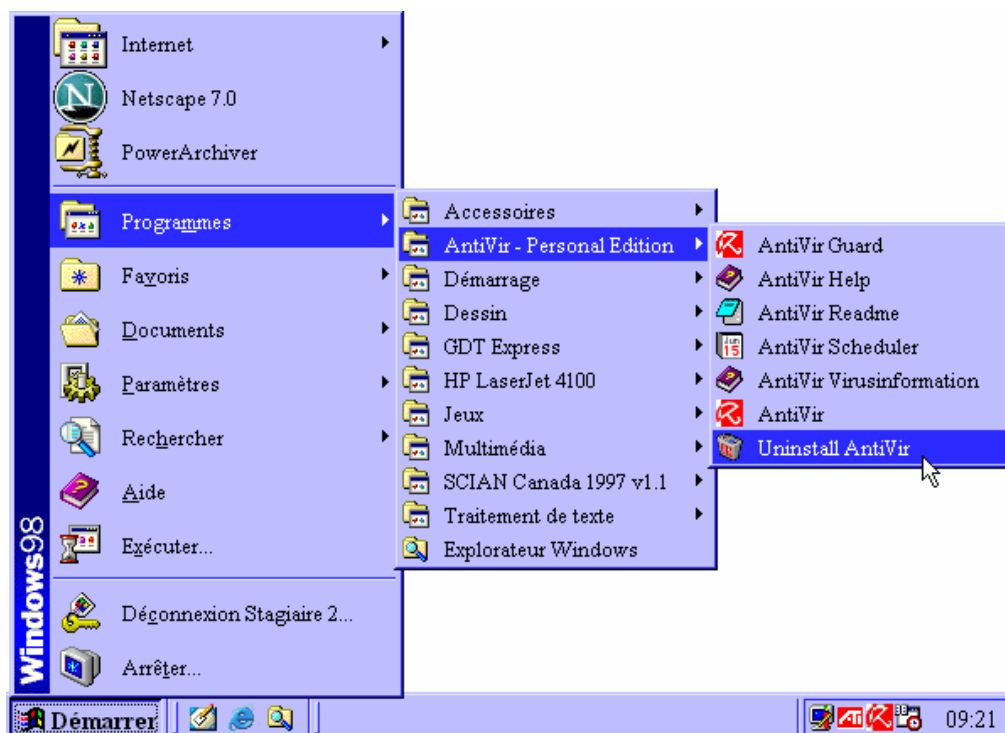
Internet
Netscape 7.0
PowerArchiver
Programmes
Favoris
Documents
Paramètres
Rechercher
Aide
Exécuter...
Déconnexion Stagiaire 2...
Arrêter...

Windows98

Accessoires
AntiVir - Personal Edition
Démarrage
Dessin
GDT Express
HP LaserJet 4100
Jeux
Multimédia
SCIAN Canada 1997 v1.1
Traitement de texte
Explorateur Windows

AntiVir Guard
AntiVir Help
AntiVir Readme
AntiVir Scheduler
AntiVir Virusinformation
AntiVir
Uninstall AntiVir

Démarrer
09:21